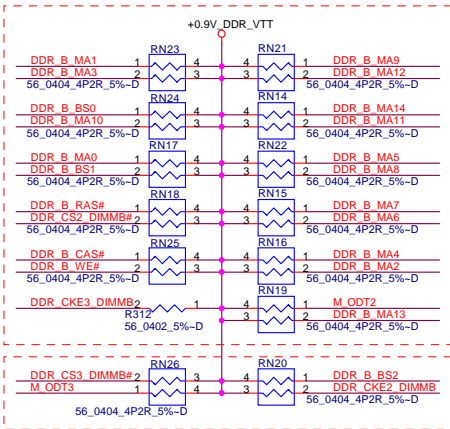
+0.9V_DDR_VTT

DDR_B_MA1
DDR_B_MA3
56_0404_4P2R_5%~D
RN23
1 4
2 3
RN21
4 1
3 2
DDR_B_MA9
DDR_B_MA12
56_0404_4P2R_5%~D

DDR_B_BS0
DDR_B_MA10
56_0404_4P2R_5%~D
RN24
1 4
2 3
RN14
4 1
3 2
DDR_B_MA14
DDR_B_MA11
56_0404_4P2R_5%~D

DDR_B_MA0
DDR_B_BS1
56_0404_4P2R_5%~D
RN17
1 4
2 3
RN22
4 1
3 2
DDR_B_MA5
DDR_B_MA8
56_0404_4P2R_5%~D

DDR_B_RAS#
DDR_CS2_DIMMB#
56_0404_4P2R_5%~D
RN18
1 4
2 3
RN15
4 1
3 2
DDR_B_MA7
DDR_B_MA6
56_0404_4P2R_5%~D

DDR_B_CAS#
DDR_B_WE#
56_0404_4P2R_5%~D
RN25
1 4
2 3
RN16
4 1
3 2
DDR_B_MA4
DDR_B_MA2
56_0404_4P2R_5%~D

DDR_CKE3_DIMMB
R312
56_0402_5%~D
1 2
RN19
4 1
3 2
M_ODT2
DDR_B_MA13
56_0404_4P2R_5%~D

DDR_CS3_DIMMB#
M_ODT3
56_0404_4P2R_5%~D
RN26
1 4
2 3
RN20
4 1
3 2
DDR_B_BS2
DDR_CKE2_DIMMB
56_0404_4P2R_5%~D